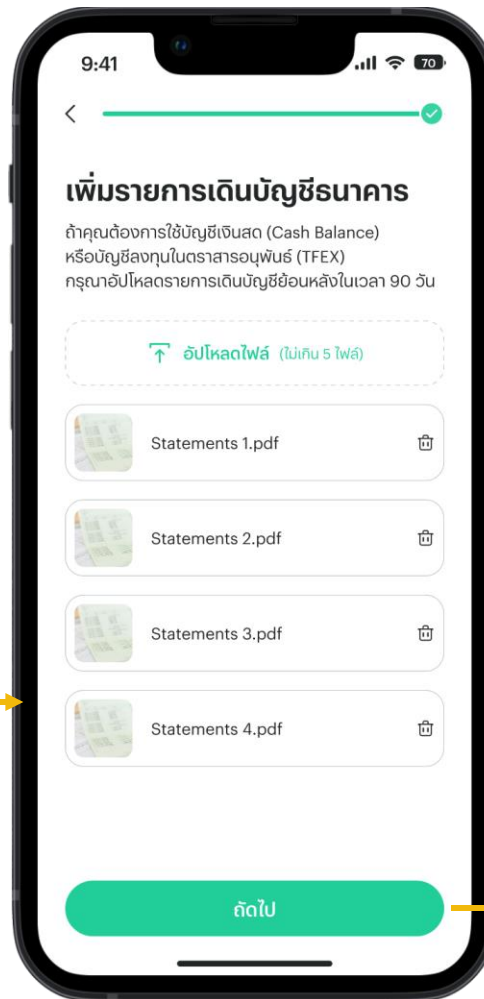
9:41

70

เพิ่มรายการเดินบัญชีธนาคาร

ถ้าคุณต้องการใช้บัญชีเงินสด (Cash Balance) หรือบัญชีลงทุนในตราสารอนุพันธ์ (TFEX) กรุณาอัปโหลดรายการเดินบัญชีย้อนหลังในเวลา 90 วัน

อัปโหลดไฟล์ (ไม่เกิน 5 ไฟล์)

Statements 1.pdf

Statements 2.pdf

Statements 3.pdf

Statements 4.pdf

ถัดไป